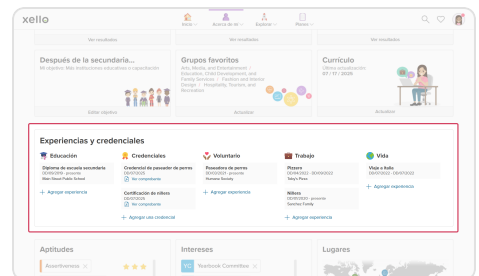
xello

Inicio Acerca de mí Explorar Planear

Ver resultados Ver resultados

Después de la secundaria...
Mi objetivo: Más instituciones educativas o capacitación

Editar objetivo

Grupos favoritos
Arts, Media, and Entertainment / Education, Child Development, and Family Services / Fashion and Interior Design / Hospitality, Tourism, and Recreation

Actualizar

Currículo
Última actualización
07 / 17 / 2026

Actualizar

Experiencias y credenciales

Educación
Diploma de escuela secundaria
09/09/2019 - presente
Main Street Public School

+ Agregar experiencia

Credenciales
Credencial de paseador de perros
09/07/2021
No comprobante

Certificación de niñeras
09/07/2021
No comprobante

+ Agregar una credencial

Voluntario
Paseadora de perros
09/09/2021 - presente
Humane Society

+ Agregar experiencia

Trabajo
Pizzero
09/09/2022 - 09/09/2022
Toby's Pizza

Niñera
09/07/2020 - presente
Sanchez Family

+ Agregar experiencia

Vida
Viaje a Italia
09/07/2022 - 09/07/2022

+ Agregar experiencia

Aptitudes
Asertividad

Intereses
YC Yearbook Committee

Lugares